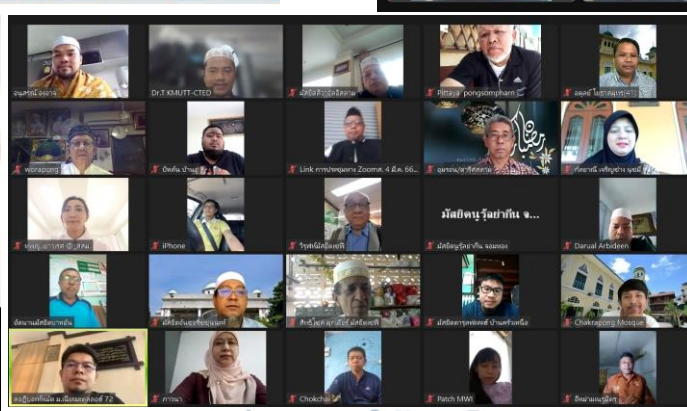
จนสุรัฒน์ จองลาม

Dr.T KMUTT-CTEO

มัสยิดอิ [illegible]

Pittaya pongsompharn

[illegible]

wbrapong

บัดดัล บ้าน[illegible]

Link การประชุมผ่าน Zoom ส. 4 มี.ค. 66...

อุดรณ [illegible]

ทัศยานี เจริญช่าง มุสลิ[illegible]

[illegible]

iPhone

วิรุฬห์มัสยิดมุสลิ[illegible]

มัสยิดนูรุ้ลยากีน จ...

มัสยิดนูรุ้ลยากีน จอมทอง

Darual Arbideen

อัลนานมัสยิดบ้านอัล

มัสยิดอันนูร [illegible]

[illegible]

มัสยิดดารุลคอยรี่ บ้านครัวเหนือ

Chakrapong Mosque

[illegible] 72

การนา

Chokchai

Patch MWI

อิหม่ามนูรุ้ลฯ